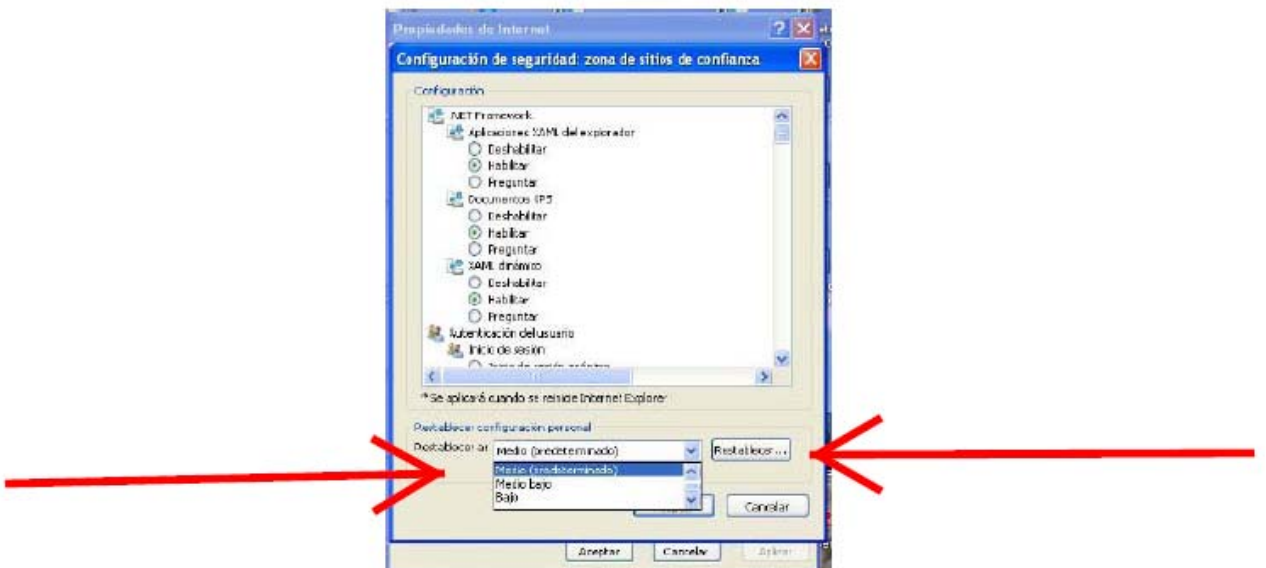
Propiedades de Internet

Configuración de seguridad: zona de sitios de confianza

Configuración

.NET Framework
Aplicaciones XAML del explorador
Deshabilitar
Habilitar
Preguntar
Documentos XPS
Deshabilitar
Habilitar
Preguntar
XAML dinámico
Deshabilitar
Habilitar
Preguntar
Autenticación del usuario
Inicio de sesión
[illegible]

*Se aplicará cuando se reinicie Internet Explorer

Restablecer configuración personal
Restablecer a: Medio (predeterminado)
Restablecer...
Medio (predeterminado)
Medio bajo
Bajo

Cancelar

Aceptar Cancelar Aplicar